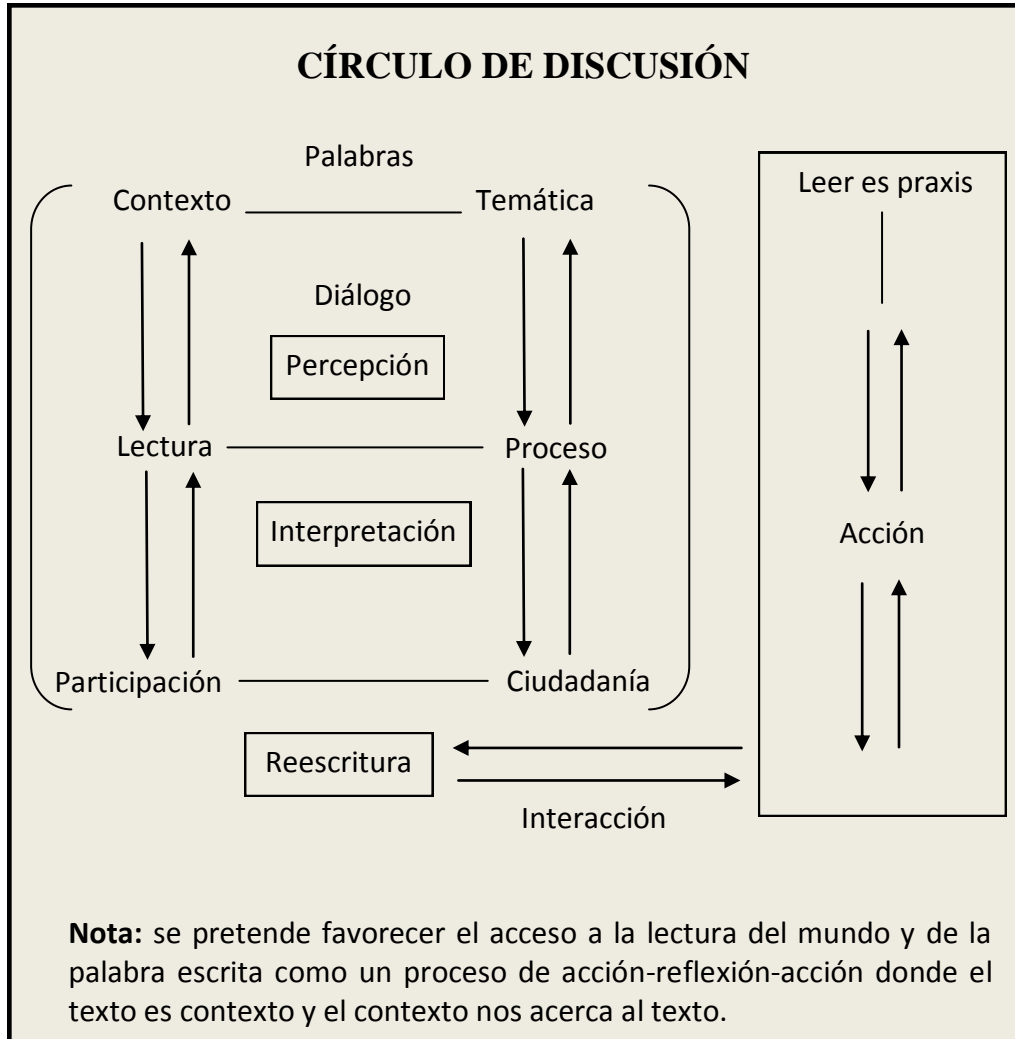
CÍRCULO DE DISCUSIÓN

Palabras

Contexto

Temática

Diálogo

Percepción

Lectura

Proceso

Interpretación

Participación

Ciudadanía

Leer es praxis

Acción

Reescritura

Interacción

**Nota:** se pretende favorecer el acceso a la lectura del mundo y de la palabra escrita como un proceso de acción-reflexión-acción donde el texto es contexto y el contexto nos acerca al texto.